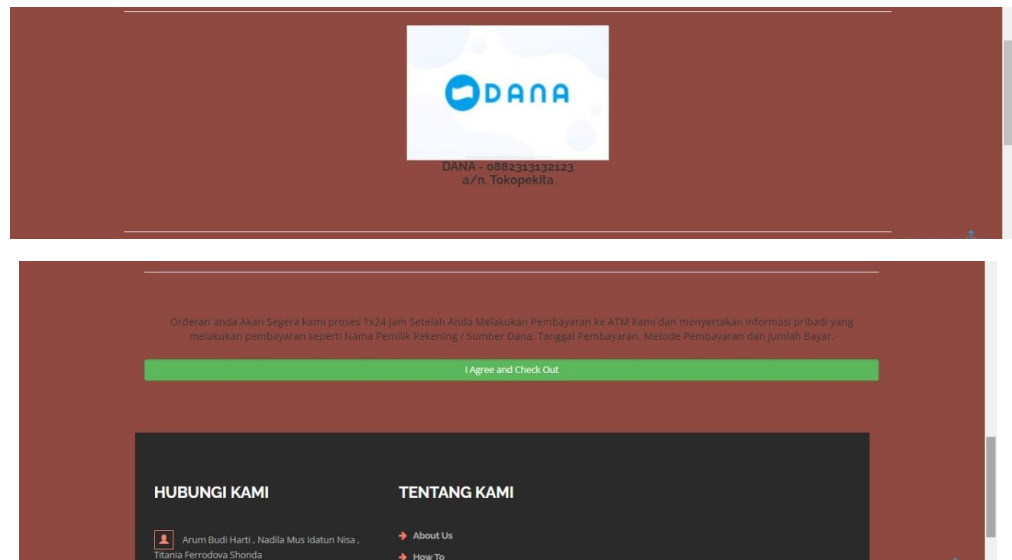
DANA

DANA - 0882313132123
a/n. Tokopekita

Orderan anda Akan Segera kami proses 1x24 Jam Setelah Anda Melakukan Pembayaran ke ATM kami dan menyertakan informasi pribadi yang melakukan pembayaran seperti Nama Pemilik Rekening / Sumber Dana, Tanggal Pembayaran, Metode Pembayaran dan Jumlah Bayar.

I Agree and Check Out

HUBUNGI KAMI

Arum Budi Harti , Nadila Mus Idatun Nisa , Titania Ferrodova Shonda

TENTANG KAMI

About Us

How To